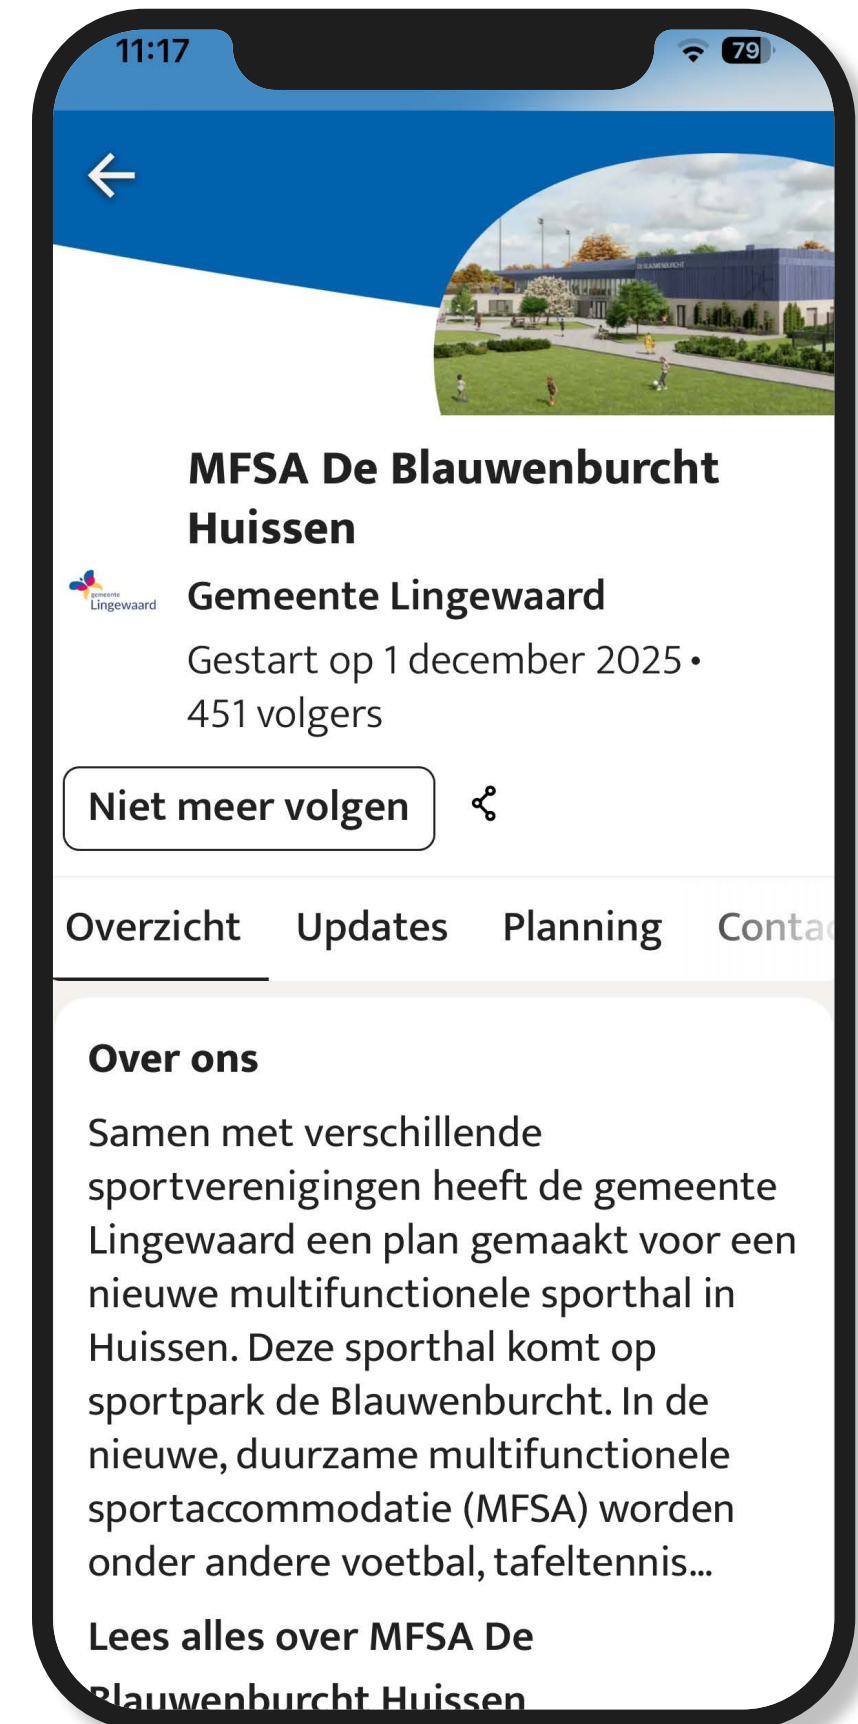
11:17

79

MFSA De Blauwenburcht Huissen

gemeente Lingewaard

Gemeente Lingewaard

Gestart op 1 december 2025 • 451 volgers

Niet meer volgen

Overzicht Updates Planning Conta

Over ons

Samen met verschillende sportverenigingen heeft de gemeente Lingewaard een plan gemaakt voor een nieuwe multifunctionele sporthal in Huissen. Deze sporthal komt op sportpark de Blauwenburcht. In de nieuwe, duurzame multifunctionele sportaccommodatie (MFSA) worden onder andere voetbal, tafeltennis...

Lees alles over MFSA De Blauwenburcht Huissen